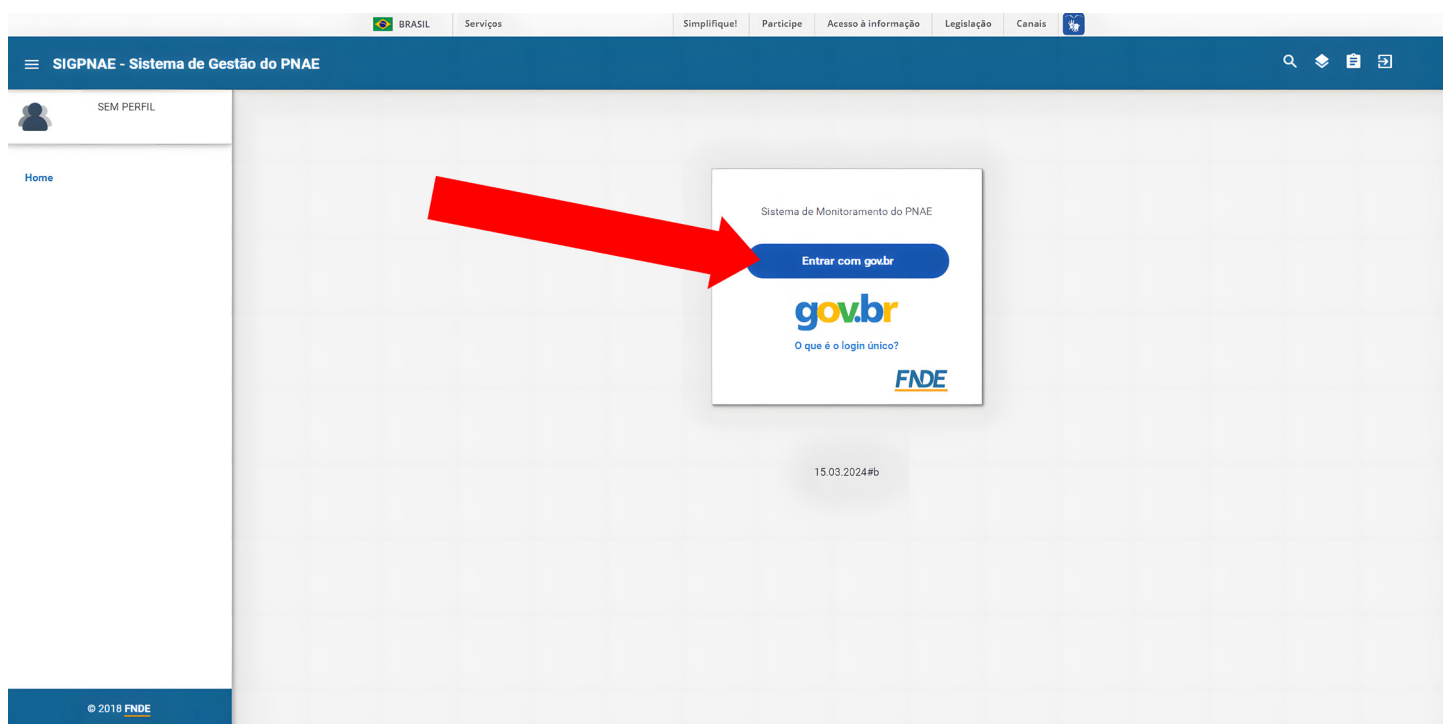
BRASIL Serviços Simplifique! Participe Acesso à informação Legislação Canais

SIGPNAE - Sistema de Gestão do PNAE

SEM PERFIL

Home

Sistema de Monitoramento do PNAE

Entrar com gov.br

gov.br

O que é o login único?

FNDE

15.03.2024#b

© 2018 FNDE